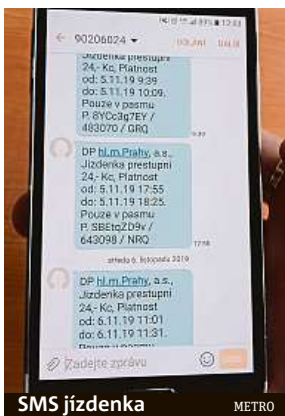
90206024 ▾ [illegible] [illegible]

Jizdenka prestupni 24,- Kc, Platnost od: 5.11.19 9:39 do: 5.11.19 10:09. Pouze v pasmu P. 8YCc3g7EY / 483070 / GRQ

9:37

DP hl.m.Prahy, a.s., Jizdenka prestupni 24,- Kc, Platnost od: 5.11.19 17:55 do: 5.11.19 18:25. Pouze v pasmu P. SBEtqZD9x / 643098 / NRQ

17:56

středa 6. listopadu 2019

DP hl.m.Prahy, a.s., Jizdenka prestupni 24,- Kc, Platnost od: 6.11.19 11:01 do: 6.11.19 11:31. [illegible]

Zadejte zprávu

SMS jízdenka

METRO